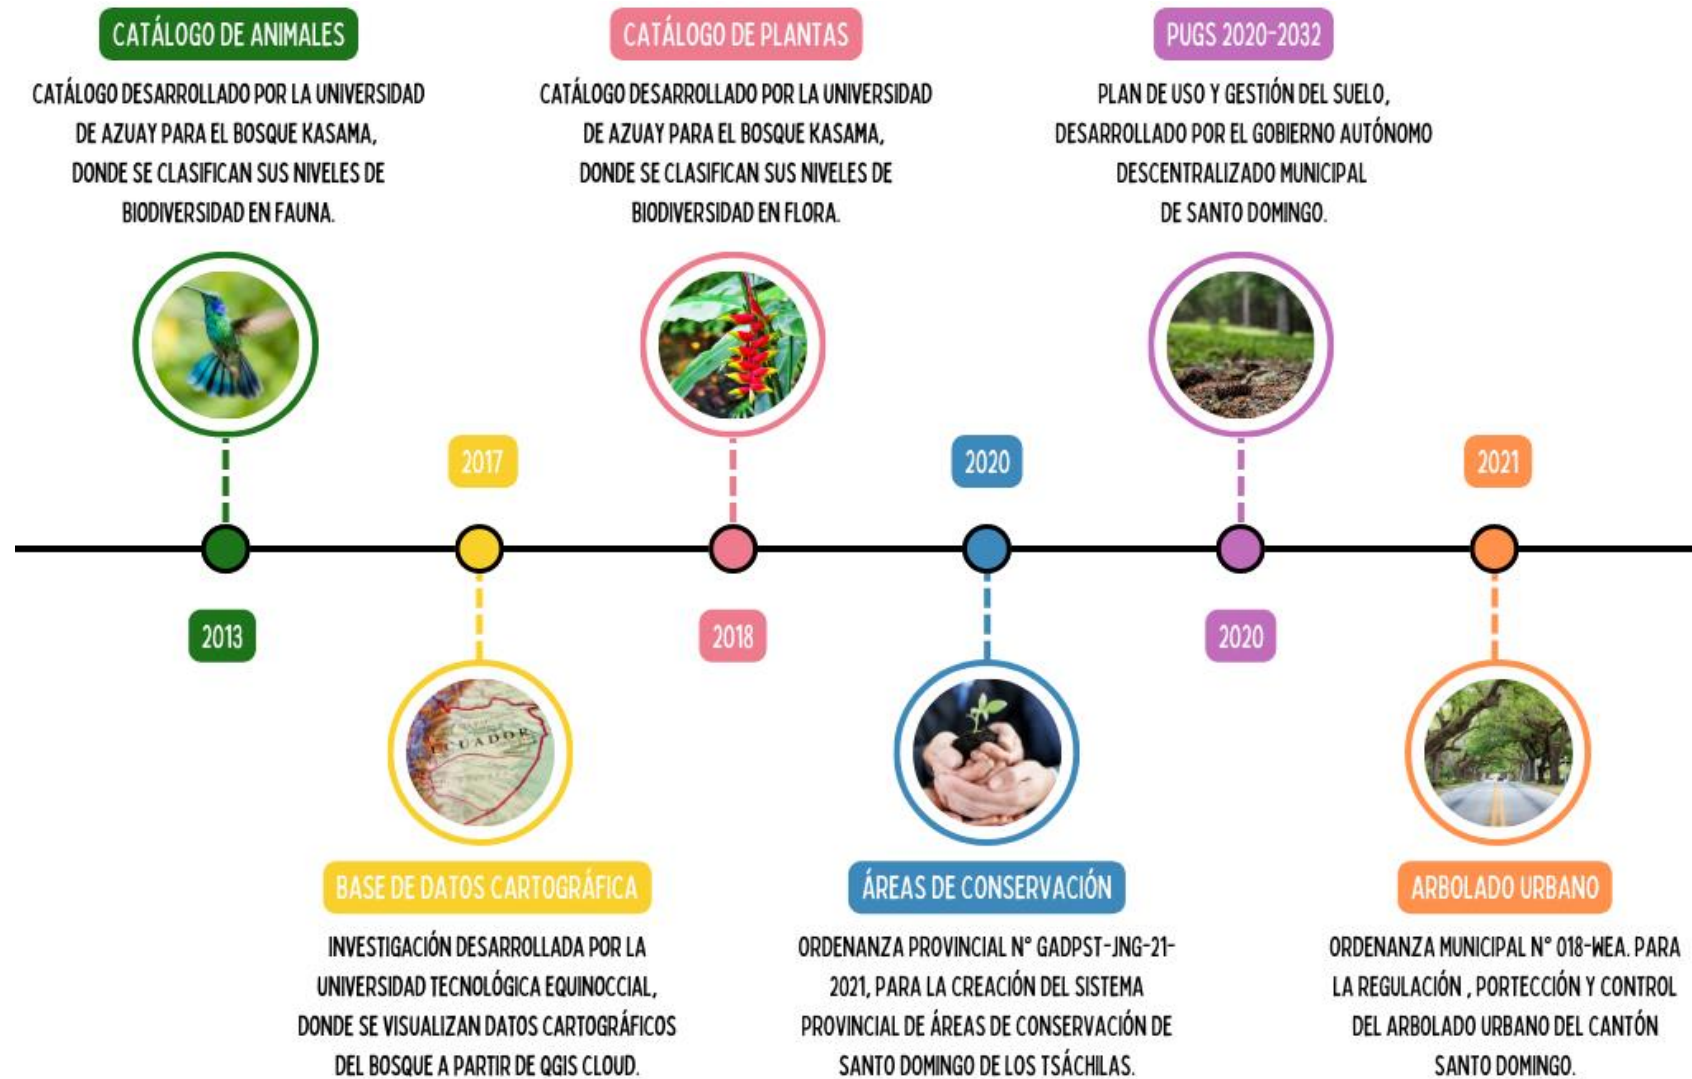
CATÁLOGO DE ANIMALES

CATÁLOGO DESARROLLADO POR LA UNIVERSIDAD DE AZUAY PARA EL BOSQUE KASAMA, DONDE SE CLASIFICAN SUS NIVELES DE BIODIVERSIDAD EN FAUNA.

CATÁLOGO DE PLANTAS

CATÁLOGO DESARROLLADO POR LA UNIVERSIDAD DE AZUAY PARA EL BOSQUE KASAMA, DONDE SE CLASIFICAN SUS NIVELES DE BIODIVERSIDAD EN FLORA.

PUGS 2020-2032

PLAN DE USO Y GESTIÓN DEL SUELO, DESARROLLADO POR EL GOBIERNO AUTÓNOMO DESCENTRALIZADO MUNICIPAL DE SANTO DOMINGO.

2017

2020

2021

2013

2018

2020

ECUADOR

BASE DE DATOS CARTOGRÁFICA

INVESTIGACIÓN DESARROLLADA POR LA UNIVERSIDAD TECNOLÓGICA EQUINOCCIAL, DONDE SE VISUALIZAN DATOS CARTOGRÁFICOS DEL BOSQUE A PARTIR DE QGIS CLOUD.

ÁREAS DE CONSERVACIÓN

ORDENANZA PROVINCIAL N° GADPST-JNG-21-2021, PARA LA CREACIÓN DEL SISTEMA PROVINCIAL DE ÁREAS DE CONSERVACIÓN DE SANTO DOMINGO DE LOS TSÁCHILAS.

ARBOLADO URBANO

ORDENANZA MUNICIPAL N° 018-WEA. PARA LA REGULACIÓN , PORTECCIÓN Y CONTROL DEL ARBOLADO URBANO DEL CANTÓN SANTO DOMINGO.